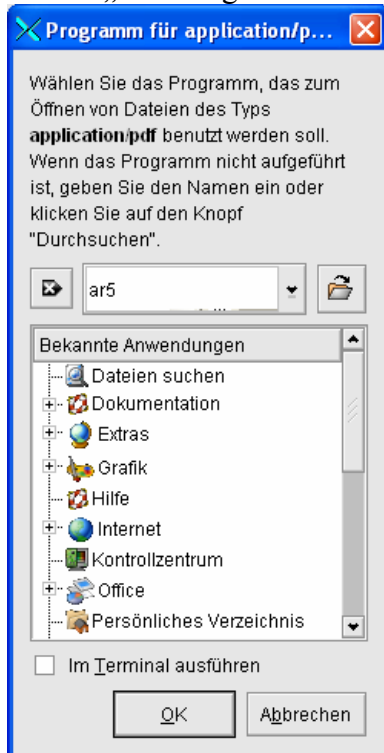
Programm für application/p...

Wählen Sie das Programm, das zum Öffnen von Dateien des Typs **application/pdf** benutzt werden soll. Wenn das Programm nicht aufgeführt ist, geben Sie den Namen ein oder klicken Sie auf den Knopf "Durchsuchen".

ar5

Bekannte Anwendungen
Dateien suchen
Dokumentation
Extras
Grafik
Hilfe
Internet
Kontrollzentrum
Office
Persönliches Verzeichnis

Im Terminal ausführen

OK
Abbrechen